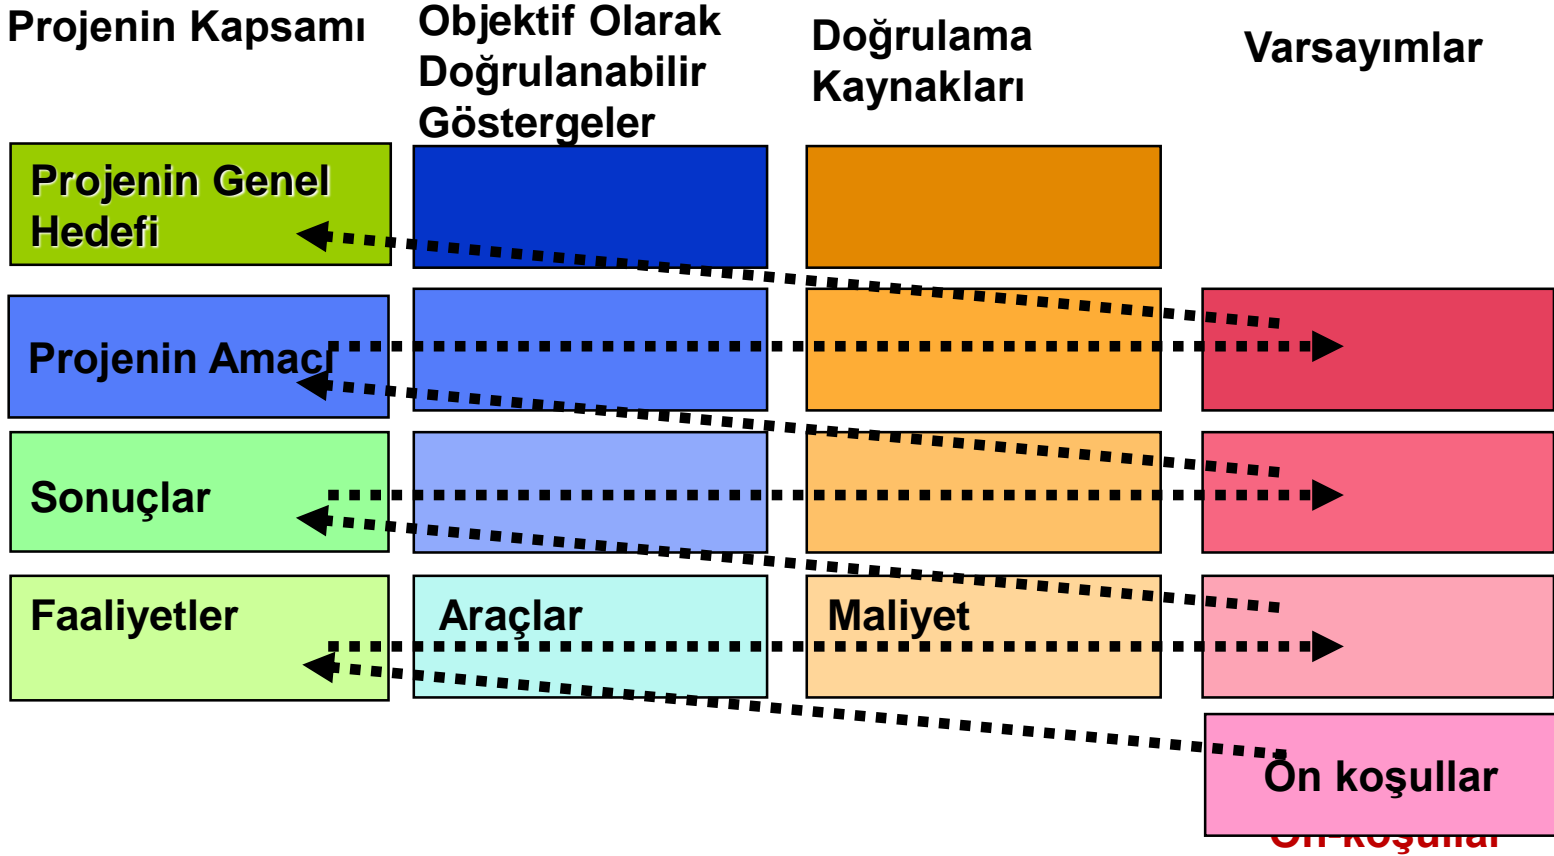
Projenin Kapsamı

Objektif Olarak Doğrulanabilir Göstergeler

Doğrulama Kaynakları

Varsayımlar

Projenin Genel Hedefi

Projenin Amacı

Sonuçlar

Faaliyetler

Araçlar

Maliyet

Ön koşullar

Ön-koşullar